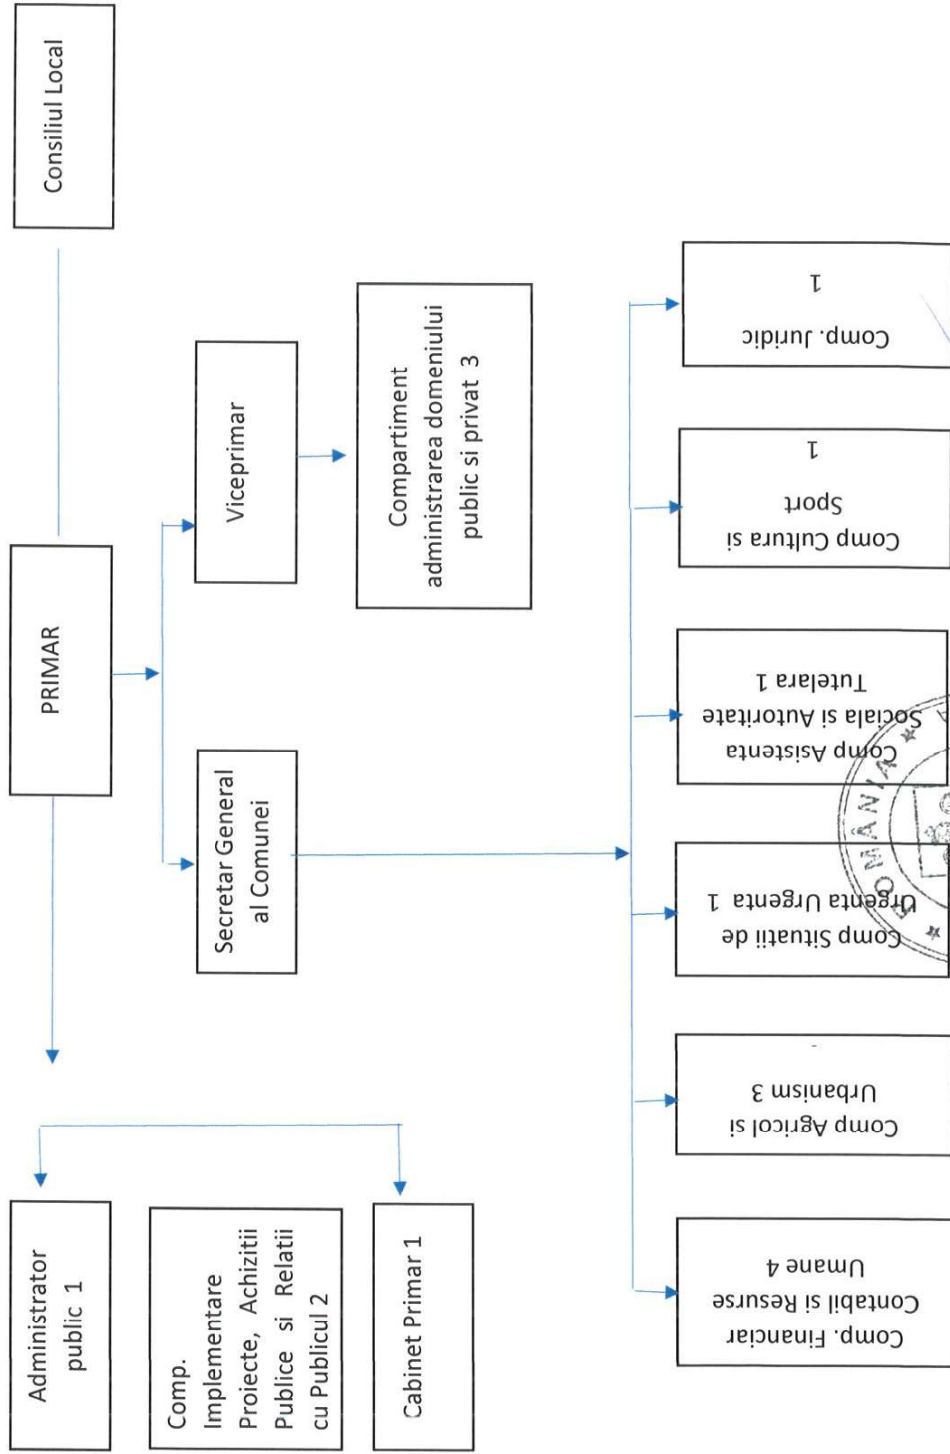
Consiliul Local

PRIMAR

Viceprimar

Compartiment administrarea domeniului public si privat 3

Secretar General al Comunei

Administrator public 1

Comp. Implementare Proiecte, Achizitii Publice si Relatii cu Publicul 2

Cabinet Primar 1

Comp. Juridic 1

Comp Cultura si Sport 1

Comp Asistenta Sociala si Autoritate Tutelara 1

Comp Situatii de Urgenta Urgenta 1

Comp Agricol si Urbanism 3

Comp. Financiar Contabil si Resurse Umane 4

ROMANIA